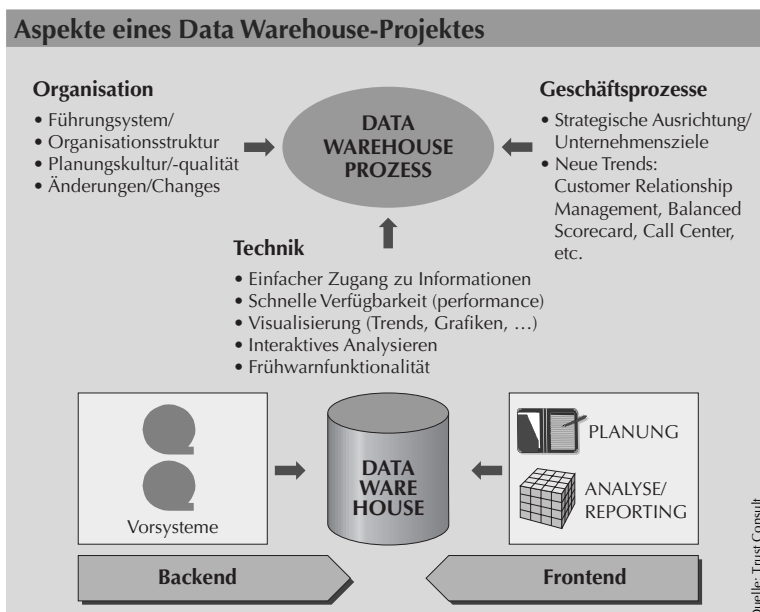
Aspekte eines Data Warehouse-Projektes

Organisation
• Führungssystem/
• Organisationsstruktur
• Planungskultur/-qualität
• Änderungen/Changes

DATA WAREHOUSE PROZESS

Geschäftsprozesse
• Strategische Ausrichtung/ Unternehmensziele
• Neue Trends: Customer Relationship Management, Balanced Scorecard, Call Center, etc.

Technik
• Einfacher Zugang zu Informationen
• Schnelle Verfügbarkeit (performance)
• Visualisierung (Trends, Grafiken, …)
• Interaktives Analysieren
• Frühwarnfunktionalität

Vorsysteme

DATA WARE HOUSE

PLANUNG

ANALYSE/ REPORTING

Backend

Frontend

Quelle: Trust Consult